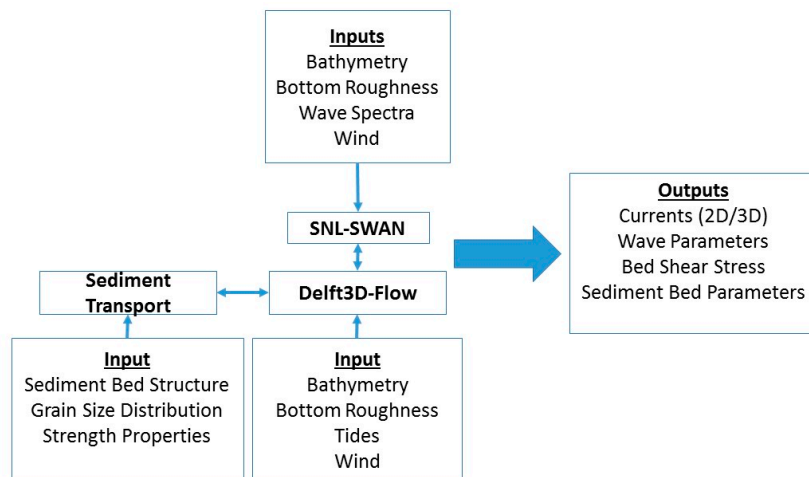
Inputs
Bathymetry
Bottom Roughness
Wave Spectra
Wind

SNL-SWAN

Sediment Transport

Delft3D-Flow

Outputs
Currents (2D/3D)
Wave Parameters
Bed Shear Stress
Sediment Bed Parameters

Input
Sediment Bed Structure
Grain Size Distribution
Strength Properties

Input
Bathymetry
Bottom Roughness
Tides
Wind